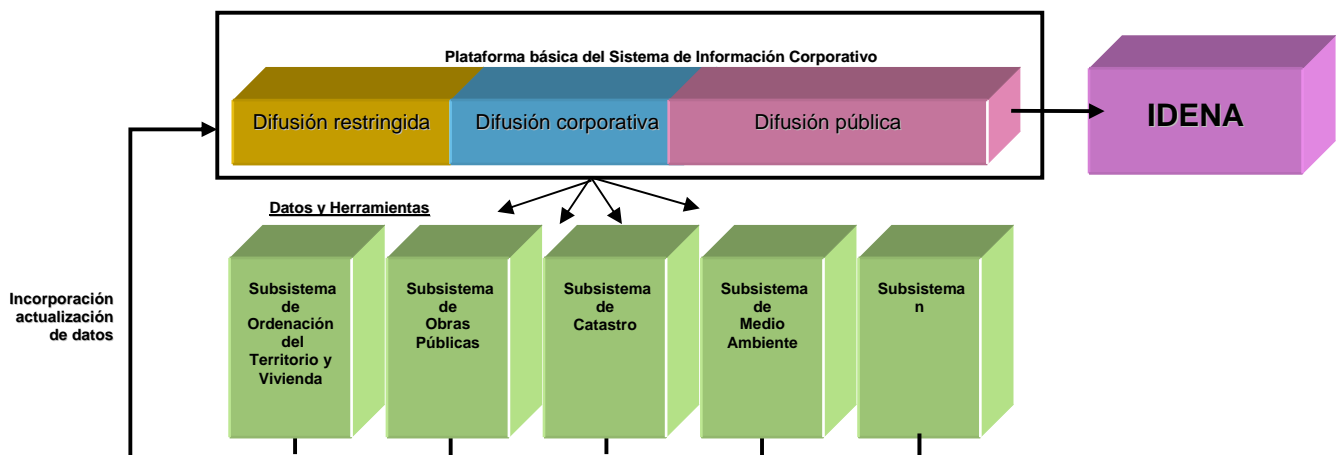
Plataforma básica del Sistema de Información Corporativo

Difusión restringida

Difusión corporativa

Difusión pública

IDENA

Datos y Herramientas

Incorporación actualización de datos

Subsistema de Ordenación del Territorio y Vivienda

Subsistema de Obras Públicas

Subsistema de Catastro

Subsistema de Medio Ambiente

Subsistema n